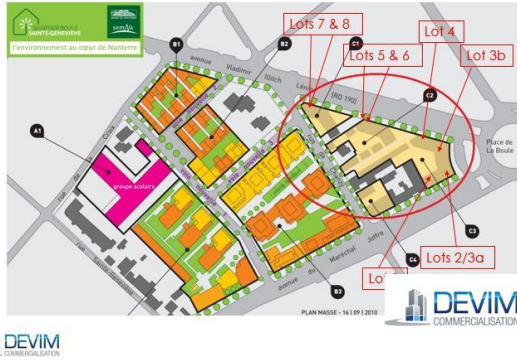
QUARTIER BOULE SAINTE-GENEVIÈVE
semNA
l'environnement au cœur de Nanterre

Lots 7 & 8
Lot 4
Lots 5 & 6
Lot 3b

B1
B2
C1
C2
A1
C3
C4
B3

avenue Vladimir Ilitch Lénine
[RD 190]
Place de La Boule
rue du Castel
groupe scolaire
rue Sainte-Geneviève
avenue du Maréchal Joffre

Lots 2/3a
Lot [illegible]

PLAN MASSE - 16 | 09 | 2010

DEVIM COMMERCIALISATION

DEVIM COMMERCIALISATION